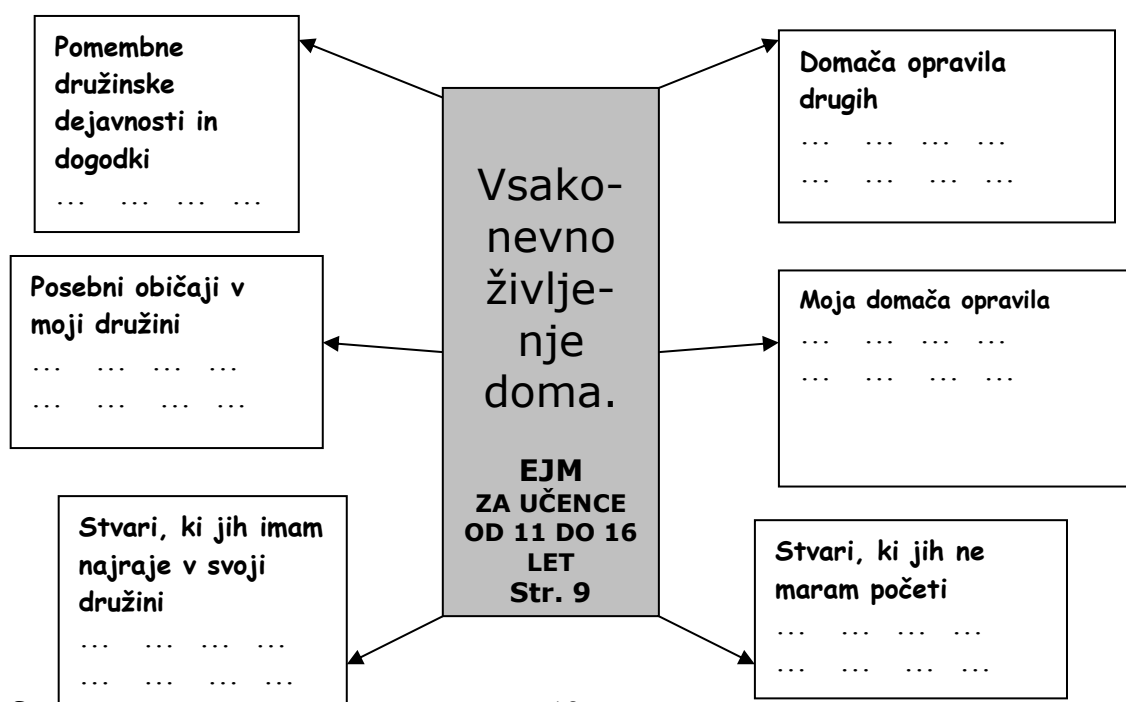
Pomembne družinske dejavnosti in dogodki
… … … …

Posebni običaji v moji družini
… … … …
… … … …

Stvari, ki jih imam najraje v svoji družini
… … … …
… … … …

Vsakonevno življenje doma.

EJM
ZA UČENCE OD 11 DO 16 LET
Str. 9

Domača opravila drugih
… … … …
… … … …

Moja domača opravila
… … … …
… … … …

Stvari, ki jih ne maram početi
… … … …
… … … …